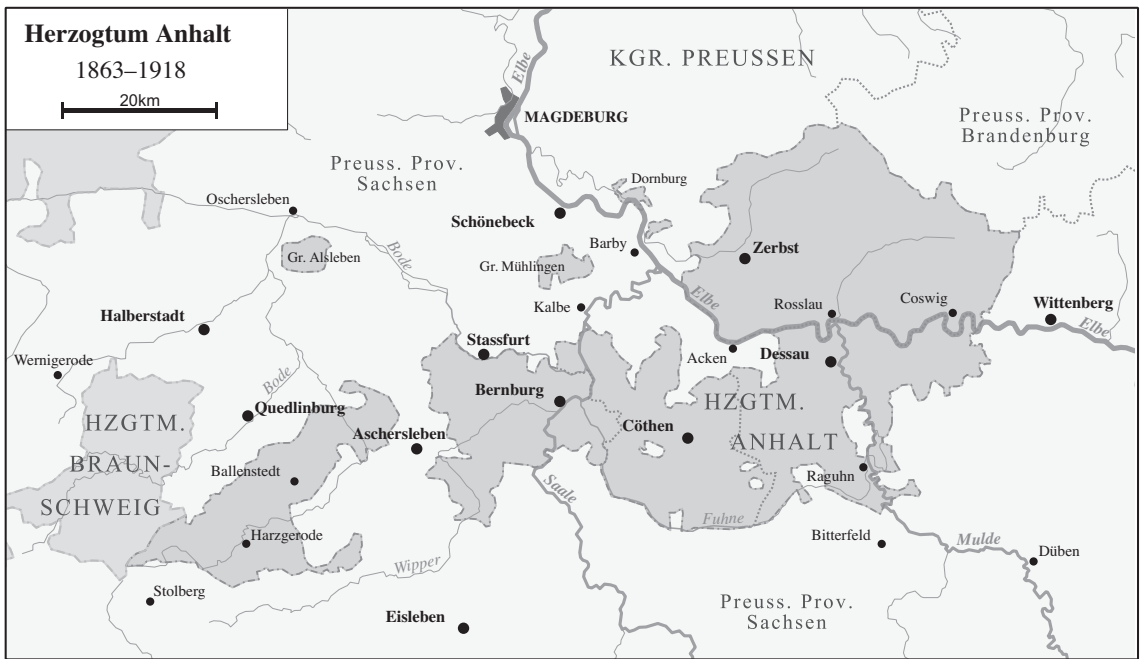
Herzogtum Anhalt
1863–1918
20km

KGR. PREUSSEN
Elbe
MAGDEBURG
Preuss. Prov. Brandenburg
Preuss. Prov. Sachsen
Dornburg
Oschersleben
Schönebeck
Barby
Zerbst
Gr. Alsleben
Bode
Gr. Mühlingen
Elbe
Kalbe
Rosslau
Coswig
Wittenberg
Elbe
Halberstadt
Stassfurt
Acken
Dessau
Wernigerode
Bode
Bernburg
HZGTM. ANHALT
Quedlinburg
Cöthen
HZGTM. BRAUN-SCHWEIG
Aschersleben
Ballenstedt
Raguhn
Saale
Fuhne
Harzgerode
Bitterfeld
Mulde
Düben
Wipper
Stolberg
Preuss. Prov. Sachsen
Eisleben